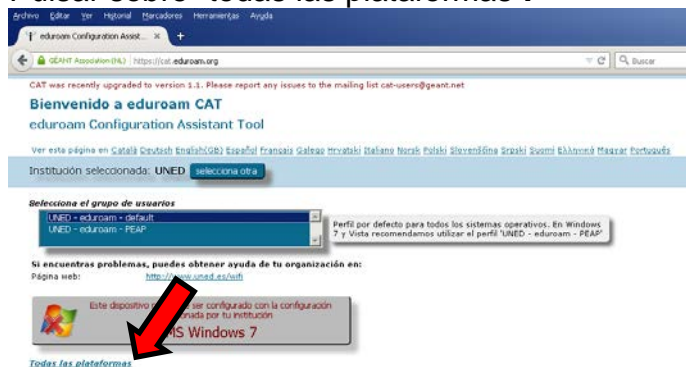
Pulsar sobre "Todas las plataformas":

Archivo Editar Ver Historial Marcadores Herramientas Ayuda

eduroam Configuration Assist... ×

GÉANT Association (NL) https://cat.eduroam.org

Buscar

CAT was recently upgraded to version 1.1. Please report any issues to the mailing list cat-users@geant.net

Bienvenido a eduroam CAT

eduroam Configuration Assistant Tool

Ver esta página en Català Deutsch English(GB) Español Français Galego Hrvatski Italiano Norsk Polski Slovenščina Srpski Suomi Ελληνικά Magyar Português

Institución seleccionada: UNED selecciona otra

Selecciona el grupo de usuarios

UNED - eduroam - default
UNED - eduroam - PEAP

Perfil por defecto para todos los sistemas operativos. En Windows 7 y Vista recomendamos utilizar el perfil 'UNED - eduroam - PEAP'

Si encuentras problemas, puedes obtener ayuda de tu organización en:

Página web: http://www.uned.es/wifi

Este dispositivo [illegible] ser configurado con la configuración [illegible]onada por tu institución

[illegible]MS Windows 7

Todas las plataformas